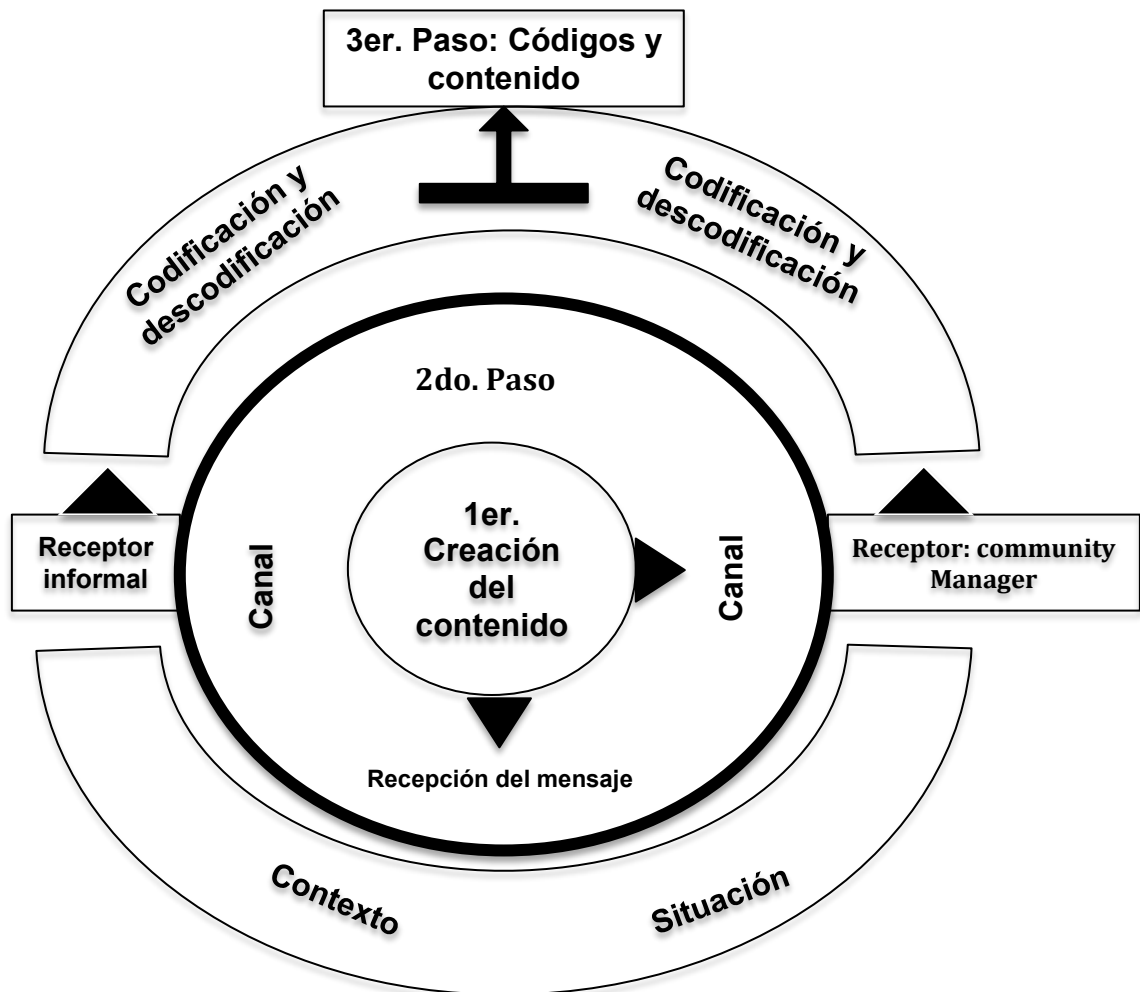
3er. Paso: Códigos y contenido

Codificación y descodificación

Codificación y descodificación

2do. Paso

Receptor informal

Canal

1er. Creación del contenido

Canal

Receptor: community Manager

Recepción del mensaje

Contexto

Situación